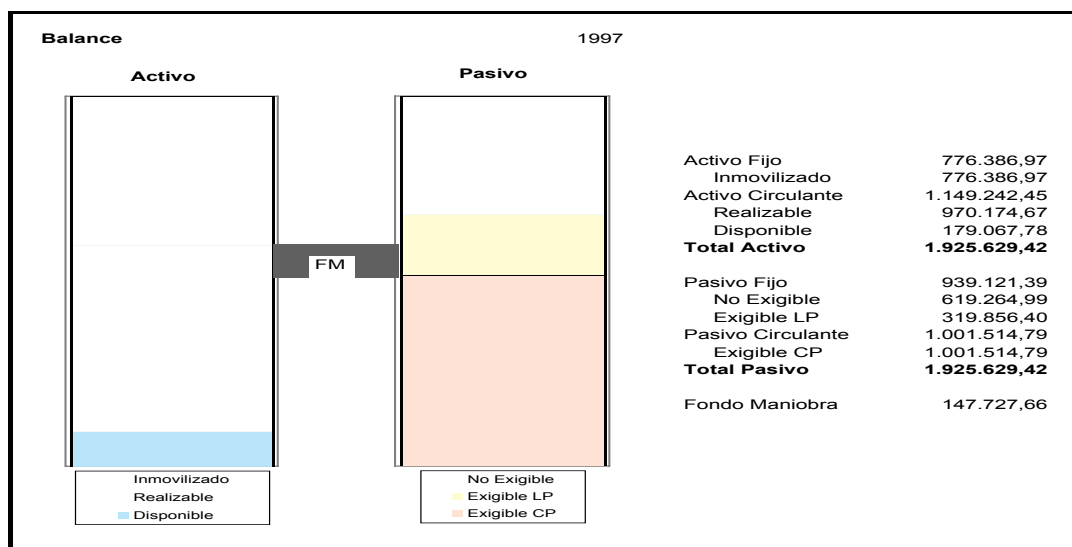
Balance

1997

Activo

Pasivo

FM

Inmovilizado
Realizable
Disponible

No Exigible
Exigible LP
Exigible CP

| | |
|---|---|
| Activo Fijo | 776.386,97 |
| Inmovilizado | 776.386,97 |
| Activo Circulante | 1.149.242,45 |
| Realizable | 970.174,67 |
| Disponible | 179.067,78 |
| **Total Activo** | **1.925.629,42** |
| Pasivo Fijo | 939.121,39 |
| No Exigible | 619.264,99 |
| Exigible LP | 319.856,40 |
| Pasivo Circulante | 1.001.514,79 |
| Exigible CP | 1.001.514,79 |
| **Total Pasivo** | **1.925.629,42** |
| Fondo Maniobra | 147.727,66 |